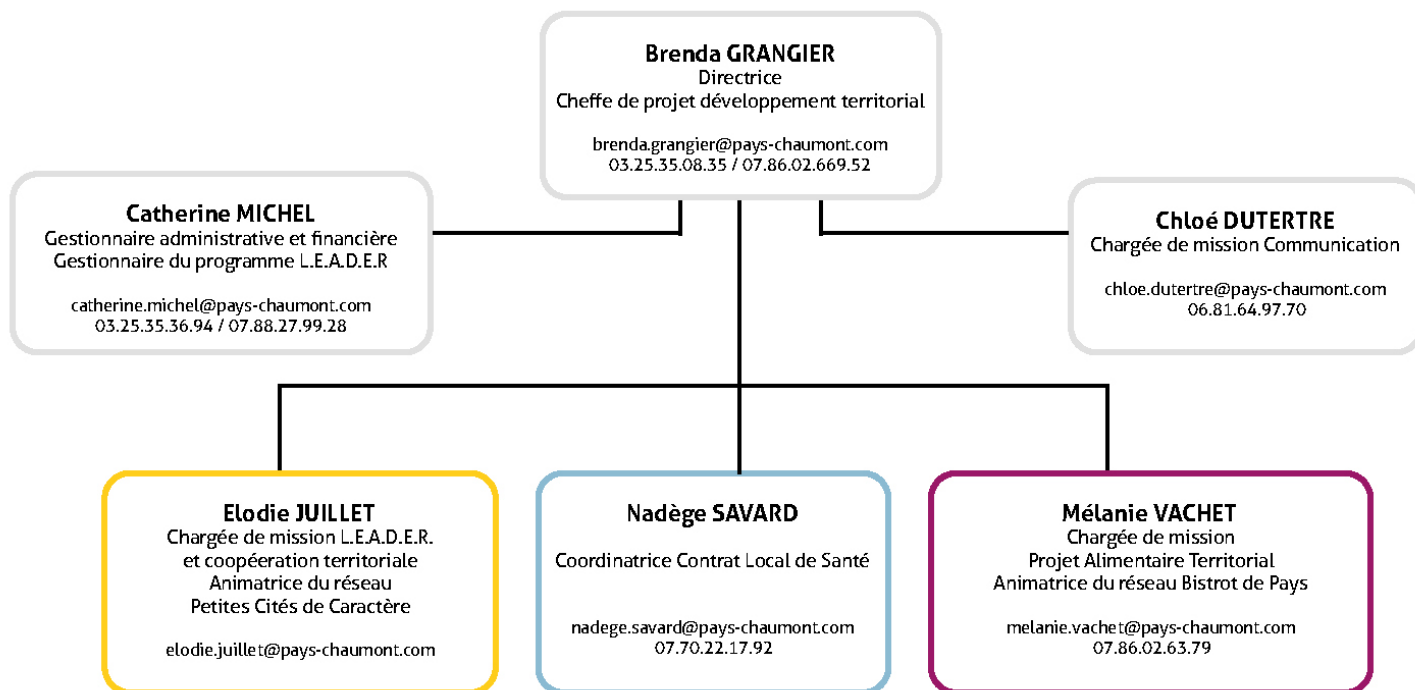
Brenda GRANGIER
Directrice
Cheffe de projet développement territorial

brenda.grangier@pays-chaumont.com
03.25.35.08.35 / 07.86.02.669.52

Catherine MICHEL
Gestionnaire administrative et financière
Gestionnaire du programme L.E.A.D.E.R

catherine.michel@pays-chaumont.com
03.25.35.36.94 / 07.88.27.99.28

Chloé DUTERTRE
Chargée de mission Communication

chloe.dutertre@pays-chaumont.com
06.81.64.97.70

Elodie JUILLET
Chargée de mission L.E.A.D.E.R.
et coopéeration territoriale
Animatrice du réseau
Petites Cités de Caractère

elodie.juillet@pays-chaumont.com

Nadège SAVARD

Coordinatrice Contrat Local de Santé

nadege.savard@pays-chaumont.com
07.70.22.17.92

Mélanie VACHET
Chargée de mission
Projet Alimentaire Territorial
Animatrice du réseau Bistrot de Pays

melanie.vachet@pays-chaumont.com
07.86.02.63.79